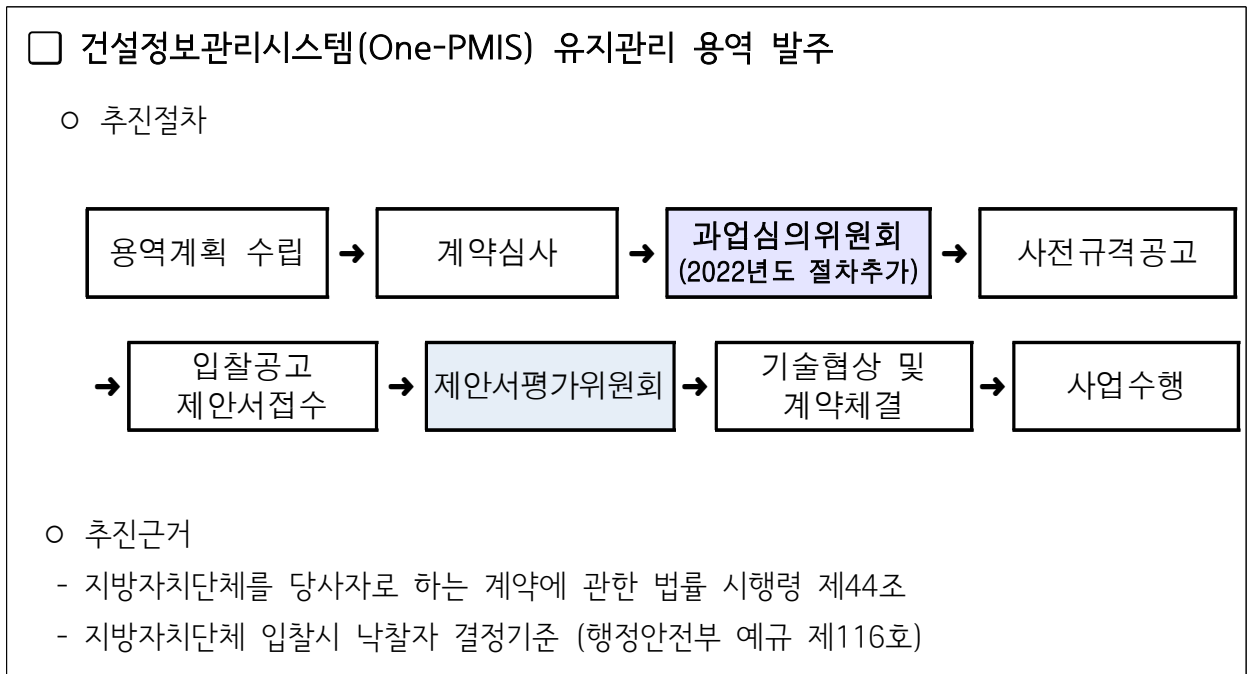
□ 건설정보관리시스템(One-PMIS) 유지관리 용역 발주

ㅇ 추진절차

용역계획 수립 ➜ 계약심사 ➜ 과업심의위원회 (2022년도 절차추가) ➜ 사전규격공고

➜ 입찰공고 제안서접수 ➜ 제안서평가위원회 ➜ 기술협상 및 계약체결 ➜ 사업수행

ㅇ 추진근거

- 지방자치단체를 당사자로 하는 계약에 관한 법률 시행령 제44조

- 지방자치단체 입찰시 낙찰자 결정기준 (행정안전부 예규 제116호)